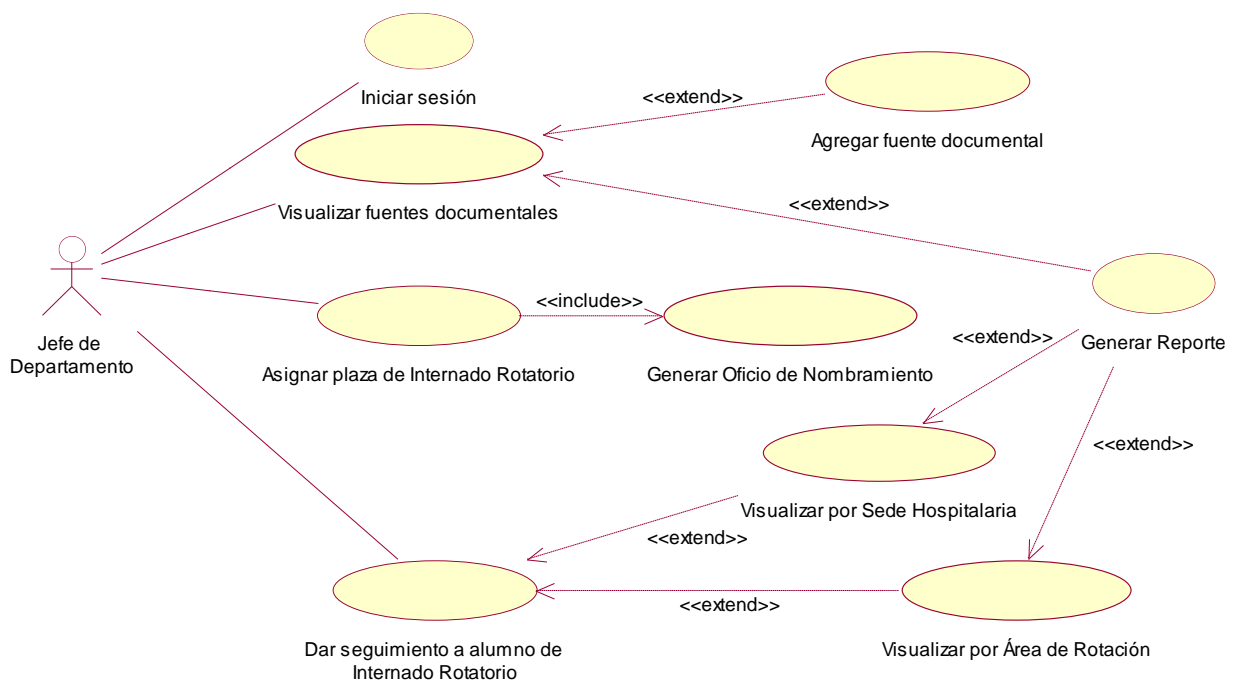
Iniciar sesión

<<extend>>

Agregar fuente documental

Visualizar fuentes documentales

<<extend>>

Jefe de Departamento

<<include>>

Generar Reporte

<<extend>>

Asignar plaza de Internado Rotatorio

Generar Oficio de Nombramiento

<<extend>>

Visualizar por Sede Hospitalaria

<<extend>>

<<extend>>

Dar seguimiento a alumno de Internado Rotatorio

Visualizar por Área de Rotación